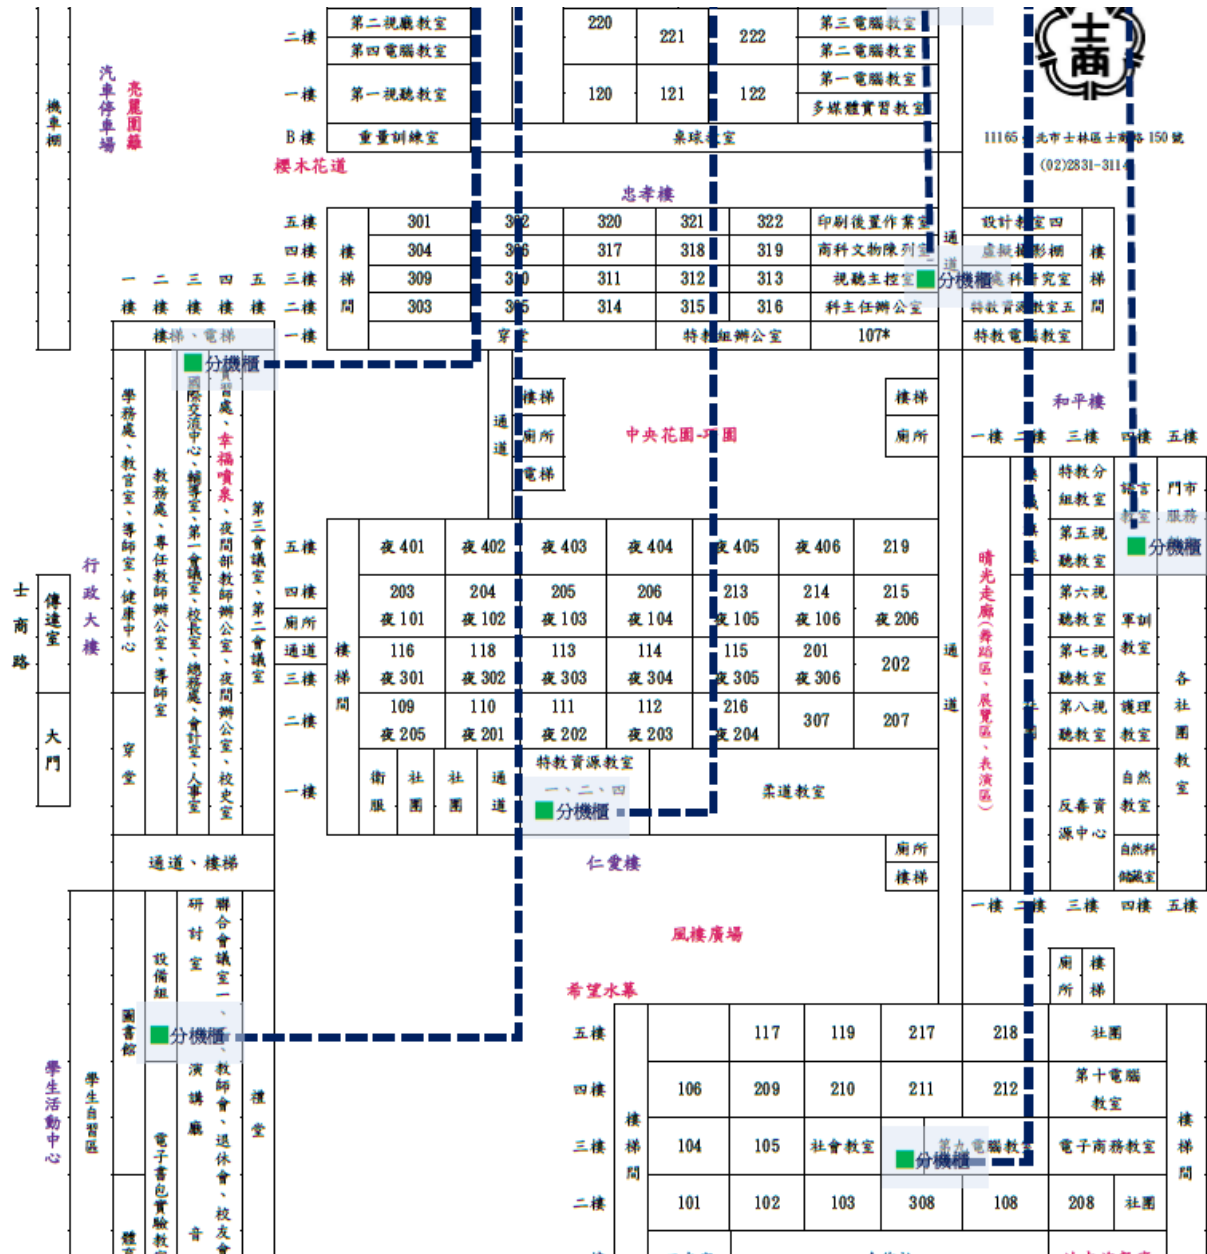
二樓 第二視廳教室
第四電腦教室
220 221 222
第三電腦教室
第二電腦教室
一樓 第一視聽教室
120 121 122
第一電腦教室
多媒體實習教室
B樓 重量訓練室
桌球教室
機車棚
汽車停車場
亮麗圍籬
櫻木花道
11165 台北市士林區士商路150號
(02)2831-3114
忠孝樓
五樓 301 302 320 321 322 印刷後置作業室
四樓 樓 304 306 317 318 319 商科文物陳列室
三樓 梯 309 310 311 312 313 視聽主控室 分機櫃
二樓 間 303 305 314 315 316 科主任辦公室
一樓 穿堂 特教組辦公室 107*
通道
設計教室四
虛擬攝影棚
商科研究室
特教資源教室五
特教電腦教室
樓梯間
一樓 二樓 三樓 四樓 五樓
樓梯、電梯
分機櫃
學務處、教官室、導師室、健康中心
教務處、專任教師辦公室、導師室
國際交流中心、輔導室、第一會議室、校長室、總務處、會計室、人事室
實習處、幸福噴泉、夜間部教師辦公室、夜間辦公室、校史室
第三會議室、第二會議室
行政大樓
士商路
傳達室
大門
穿堂
通道
樓梯
廁所
電梯
中央花園-平園
樓梯
廁所
和平樓
一樓 二樓 三樓 四樓 五樓
特教分組教室
諮商教室
門市服務
第五視聽教室
分機櫃
晴光走廊(舞蹈區、展覽區、表演區)
第六視聽教室
軍訓教室
第七視聽教室
第八視聽教室
護理教室
各社團教室
自然教室
反毒資源中心
自然科儲藏室
五樓 夜401 夜402 夜403 夜404 夜405 夜406 219
四樓 203 夜101 204 夜102 205 夜103 206 夜104 213 夜105 214 夜106 215 夜206
廁所
通道 樓 116 夜301 118 夜302 113 夜303 114 夜304 115 夜305 201 夜306 202
三樓 梯
二樓 間 109 夜205 110 夜201 111 夜202 112 夜203 216 夜204 307 207
一樓 衛服 社團 社團 通道
特教資源教室
一、二、四
分機櫃
柔道教室
通道
廁所
樓梯
通道、樓梯
仁愛樓
風樓廣場
希望水幕
研討室
聯合會議室一、教師會、退休會、校友會
設備組
圖書館
分機櫃
演講廳
禮堂
電子書包實驗教室
音
體育
學生活動中心
學生自習區
一樓 二樓 三樓 四樓 五樓
廁所
樓梯
五樓 117 119 217 218 社團
四樓 106 209 210 211 212 第十電腦教室
三樓 樓 104 105 社會教室 第九電腦教室 分機櫃 電子商務教室
二樓 梯 101 102 103 308 108 208 社團
間
樓梯間